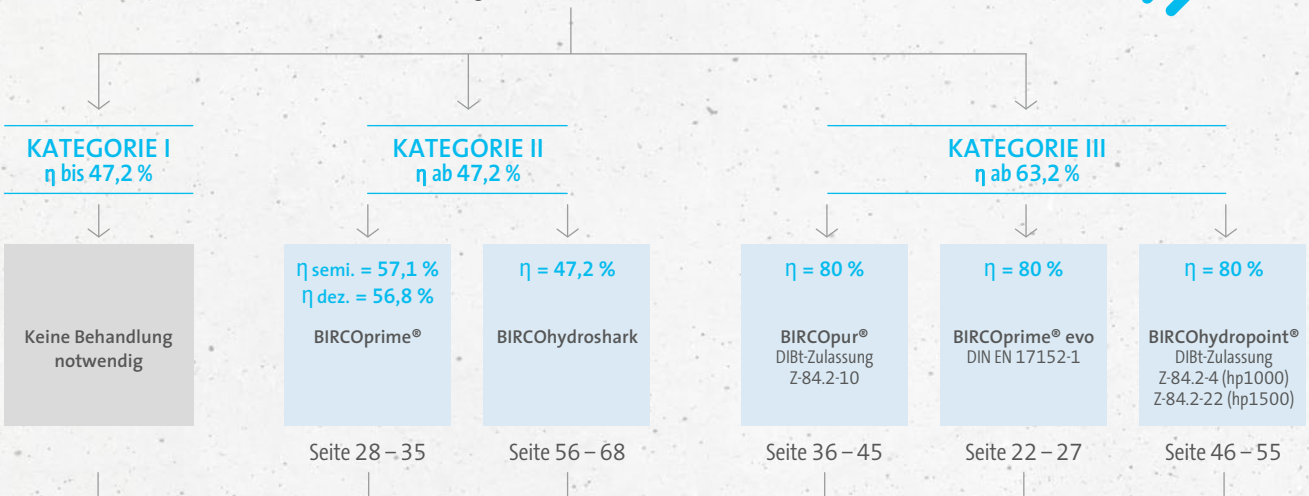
KATEGORIE I
η bis 47,2 %

KATEGORIE II
η ab 47,2 %

KATEGORIE III
η ab 63,2 %

Keine Behandlung notwendig

η semi. = 57,1 %
η dez. = 56,8 %
BIRCOprime®
Seite 28 – 35

η = 47,2 %
BIRCOhydroshark
Seite 56 – 68

η = 80 %
BIRCOpur®
DIBt-Zulassung
Z-84.2-10
Seite 36 – 45

η = 80 %
BIRCOprime® evo
DIN EN 17152-1
Seite 22 – 27

η = 80 %
BIRCOhydropoint®
DIBt-Zulassung
Z-84.2-4 (hp1000)
Z-84.2-22 (hp1500)
Seite 46 – 55